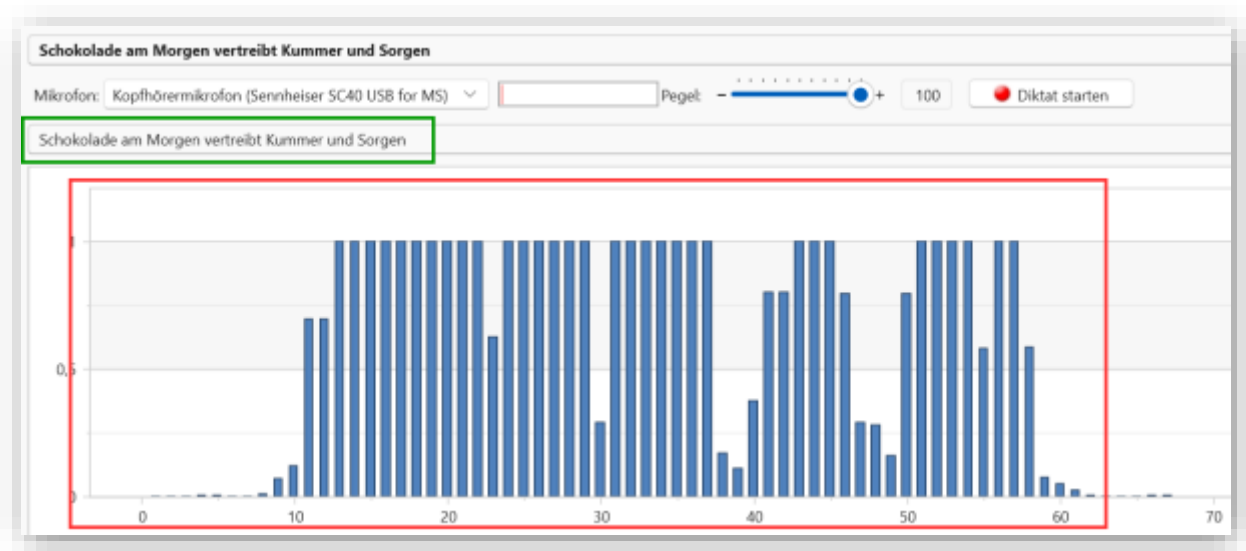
Schokolade am Morgen vertreibt Kummer und Sorgen

Mikrofon: Kopfhörermikrofon (Sennheiser SC40 USB for MS) Pegel: − + 100 Diktat starten

Schokolade am Morgen vertreibt Kummer und Sorgen

1
0,5
0
0 10 20 30 40 50 60 70